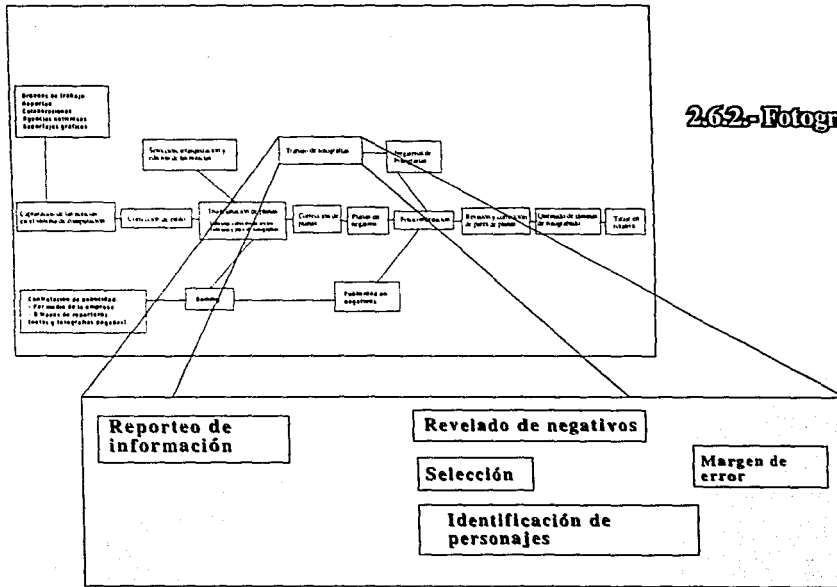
2.6.2.- Fotogr

Ordenes de trabajo
Reportes
Colaboraciones
Agencias noticiosas
Reportajes gráficos

Selección de fotografías y cabezas de las mismas

Trabajo de fotografías

Impresión de fotografías

Capturación de las notas en el sistema de computación

Corrección de notas

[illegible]

Corrección de planas

Planas en negativos

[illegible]

Revisión y corrección de pares de planas

Quemado de láminas de fotografías

Tiraje en rotativa

Contratación de publicidad
- Por medio de la empresa
- A través de reporteros
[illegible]

Bandeja

Publicidad en negativos

Reporteo de información

Revelado de negativos

Selección

Margen de error

Identificación de personajes